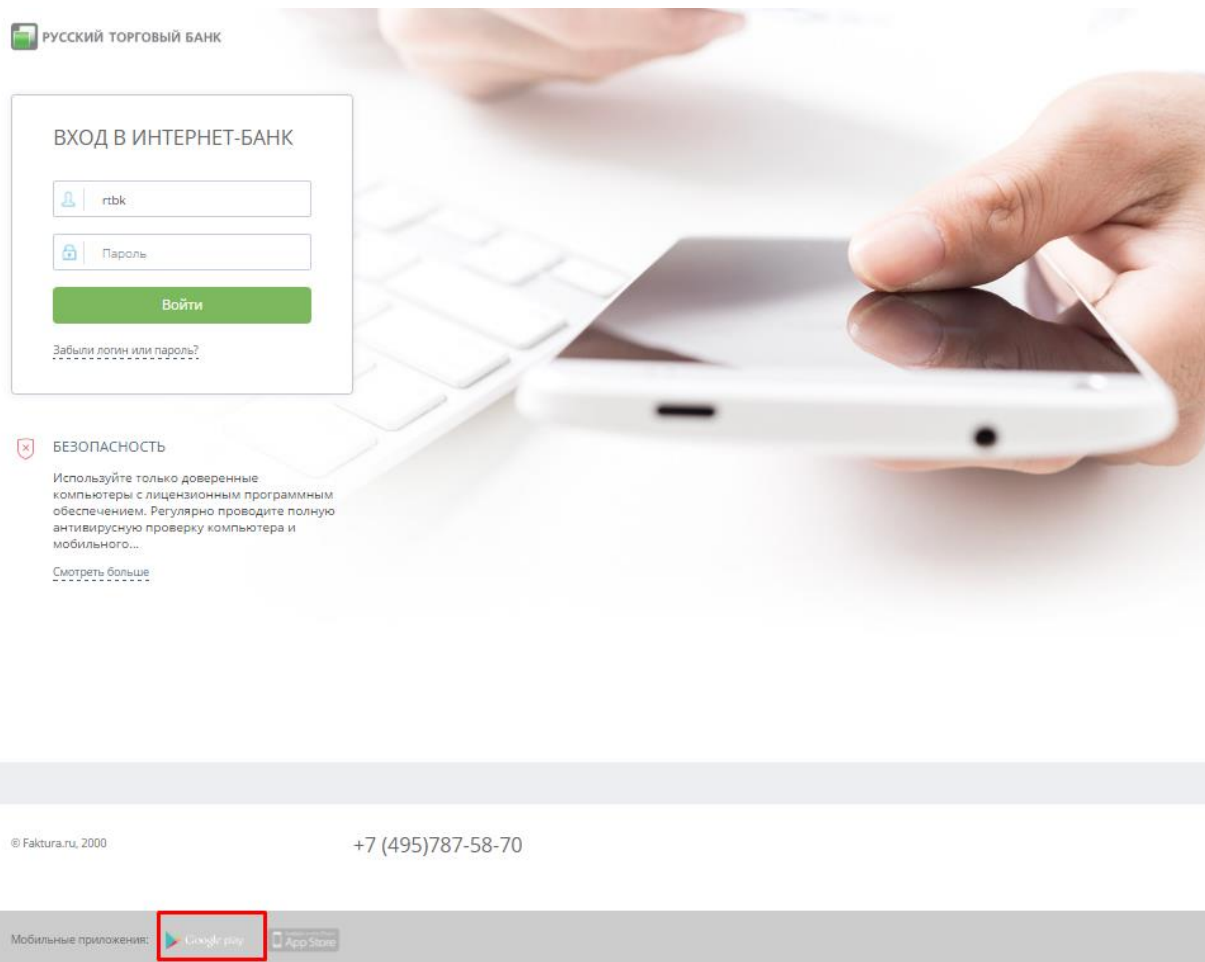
РУССКИЙ ТОРГОВЫЙ БАНК

ВХОД В ИНТЕРНЕТ-БАНК

rtbk

Пароль

Войти

Забыли логин или пароль?

БЕЗОПАСНОСТЬ

Используйте только доверенные компьютеры с лицензионным программным обеспечением. Регулярно проводите полную антивирусную проверку компьютера и мобильного...

Смотреть больше

© Faktura.ru, 2000

+7 (495)787-58-70

Мобильные приложения: Google play App Store